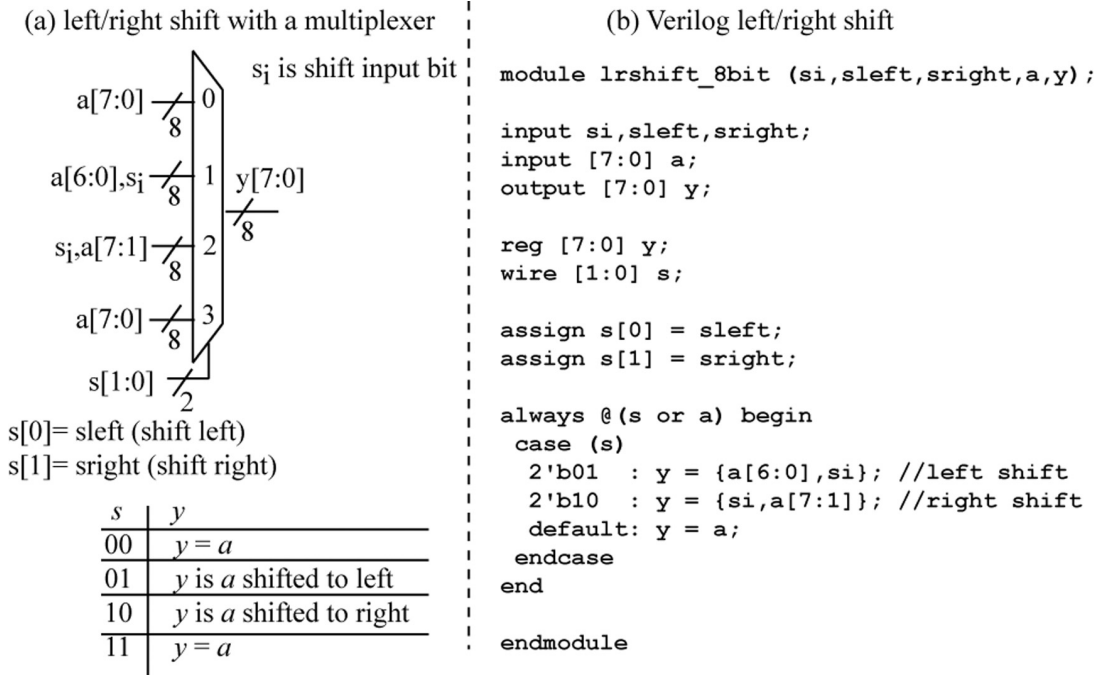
(a) left/right shift with a multiplexer

$s_i$ is shift input bit

a[7:0] 8 0

a[6:0],$s_i$ 8 1

$s_i$,a[7:1] 8 2

a[7:0] 8 3

y[7:0] 8

s[1:0] 2

s[0]= sleft (shift left)
s[1]= sright (shift right)

| $s$ | $y$ |
|---|---|
| 00 | $y = a$ |
| 01 | $y$ is $a$ shifted to left |
| 10 | $y$ is $a$ shifted to right |
| 11 | $y = a$ |

(b) Verilog left/right shift

module lrshift_8bit (si,sleft,sright,a,y);

input si,sleft,sright;
input [7:0] a;
output [7:0] y;

reg [7:0] y;
wire [1:0] s;

assign s[0] = sleft;
assign s[1] = sright;

always @(s or a) begin
 case (s)
  2'b01  : y = {a[6:0],si}; //left shift
  2'b10  : y = {si,a[7:1]}; //right shift
  default: y = a;
 endcase
end

endmodule